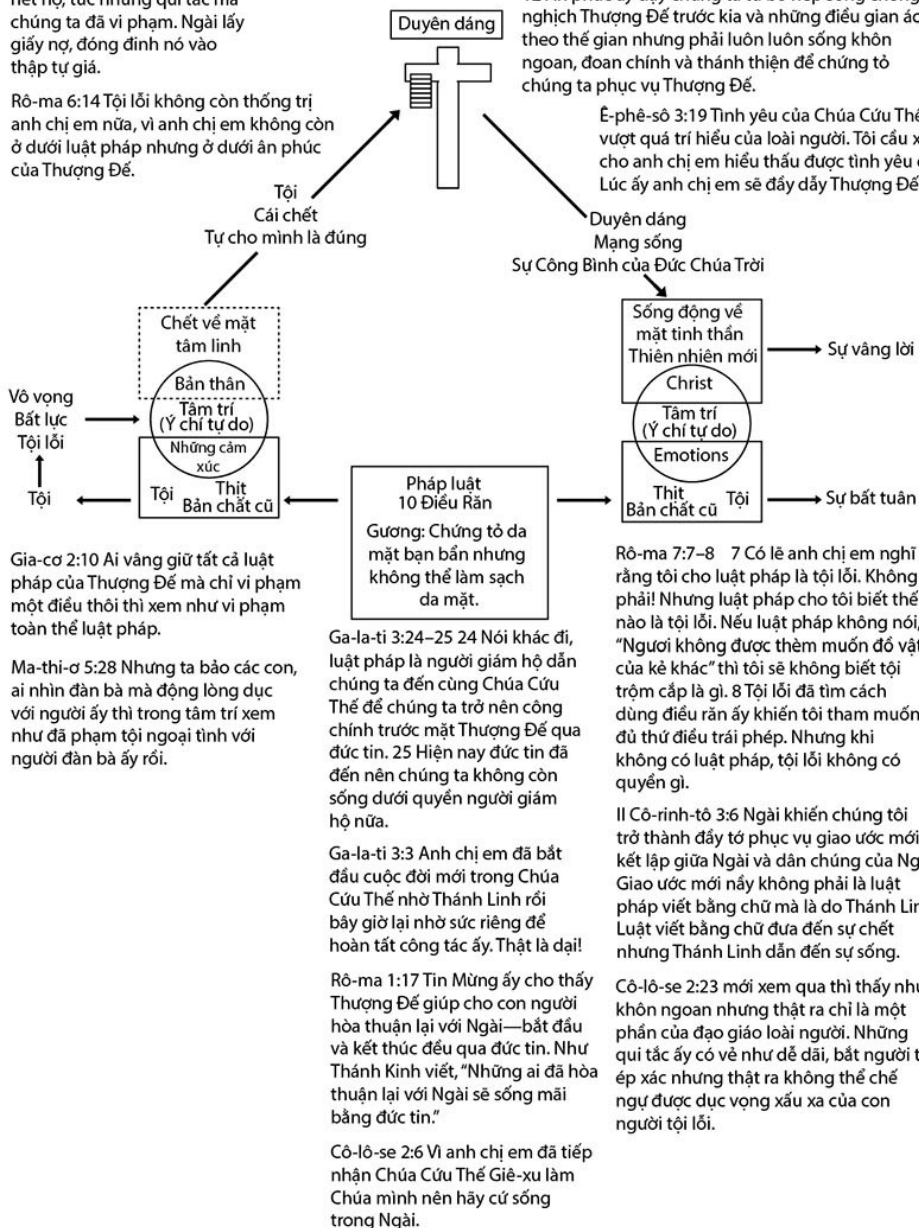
hết nợ, tức những qui tắc mà chúng ta đã vi phạm. Ngài lấy giấy nợ, đóng đinh nó vào thập tự giá.

Rô-ma 6:14 Tội lỗi không còn thống trị anh chị em nữa, vì anh chị em không còn ở dưới luật pháp nhưng ở dưới ân phúc của Thượng Đế.

Duyên dáng

12 Ân phúc ấy dạy chúng ta từ bỏ nếp sống chống nghịch Thượng Đế trước kia và những điều gian ác theo thế gian nhưng phải luôn luôn sống khôn ngoan, đoan chính và thánh thiện để chứng tỏ chúng ta phục vụ Thượng Đế.

Ê-phê-sô 3:19 Tình yêu của Chúa Cứu Thế vượt quá trí hiểu của loài người. Tôi cầu x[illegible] cho anh chị em hiểu thấu được tình yêu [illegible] Lúc ấy anh chị em sẽ đầy dẫy Thượng Đế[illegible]

Tội
Cái chết
Tự cho mình là đúng

Duyên dáng
Mạng sống
Sự Công Bình của Đức Chúa Trời

Chết về mặt tâm linh

Bản thân

Tâm trí
(Ý chí tự do)

Những cảm xúc

Tội
Thịt
Bản chất cũ

Vô vọng
Bất lực
Tội lỗi

Tội

Sống động về mặt tinh thần
Thiên nhiên mới

Christ

Tâm trí
(Ý chí tự do)

Emotions

Thịt
Bản chất cũ
Tội

Sự vâng lời

Sự bất tuân

Pháp luật
10 Điều Răn

Gương: Chứng tỏ da mặt bạn bẩn nhưng không thể làm sạch da mặt.

Gia-cơ 2:10 Ai vâng giữ tất cả luật pháp của Thượng Đế mà chỉ vi phạm một điều thôi thì xem như vi phạm toàn thể luật pháp.

Ma-thi-ơ 5:28 Nhưng ta bảo các con, ai nhìn đàn bà mà động lòng dục với người ấy thì trong tâm trí xem như đã phạm tội ngoại tình với người đàn bà ấy rồi.

Ga-la-ti 3:24–25 24 Nói khác đi, luật pháp là người giám hộ dẫn chúng ta đến cùng Chúa Cứu Thế để chúng ta trở nên công chính trước mặt Thượng Đế qua đức tin. 25 Hiện nay đức tin đã đến nên chúng ta không còn sống dưới quyền người giám hộ nữa.

Ga-la-ti 3:3 Anh chị em đã bắt đầu cuộc đời mới trong Chúa Cứu Thế nhờ Thánh Linh rồi bây giờ lại nhờ sức riêng để hoàn tất công tác ấy. Thật là dại!

Rô-ma 1:17 Tin Mừng ấy cho thấy Thượng Đế giúp cho con người hòa thuận lại với Ngài—bắt đầu và kết thúc đều qua đức tin. Như Thánh Kinh viết, "Những ai đã hòa thuận lại với Ngài sẽ sống mãi bằng đức tin."

Cô-lô-se 2:6 Vì anh chị em đã tiếp nhận Chúa Cứu Thế Giê-xu làm Chúa mình nên hãy cứ sống trong Ngài.

Rô-ma 7:7–8 7 Có lẽ anh chị em nghĩ rằng tôi cho luật pháp là tội lỗi. Không phải! Nhưng luật pháp cho tôi biết thế nào là tội lỗi. Nếu luật pháp không nói, "Ngươi không được thèm muốn đồ vật của kẻ khác" thì tôi sẽ không biết tội trộm cắp là gì. 8 Tội lỗi đã tìm cách dùng điều răn ấy khiến tôi tham muốn đủ thứ điều trái phép. Nhưng khi không có luật pháp, tội lỗi không có quyền gì.

II Cô-rinh-tô 3:6 Ngài khiến chúng tôi trở thành đầy tớ phục vụ giao ước mới kết lập giữa Ngài và dân chúng của Ng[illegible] Giao ước mới nầy không phải là luật pháp viết bằng chữ mà là do Thánh Lin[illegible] Luật viết bằng chữ đưa đến sự chết nhưng Thánh Linh dẫn đến sự sống.

Cô-lô-se 2:23 mới xem qua thì thấy như khôn ngoan nhưng thật ra chỉ là một phần của đạo giáo loài người. Những qui tắc ấy có vẻ như dễ dãi, bắt người t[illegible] ép xác nhưng thật ra không thể chế ngự được dục vọng xấu xa của con người tội lỗi.